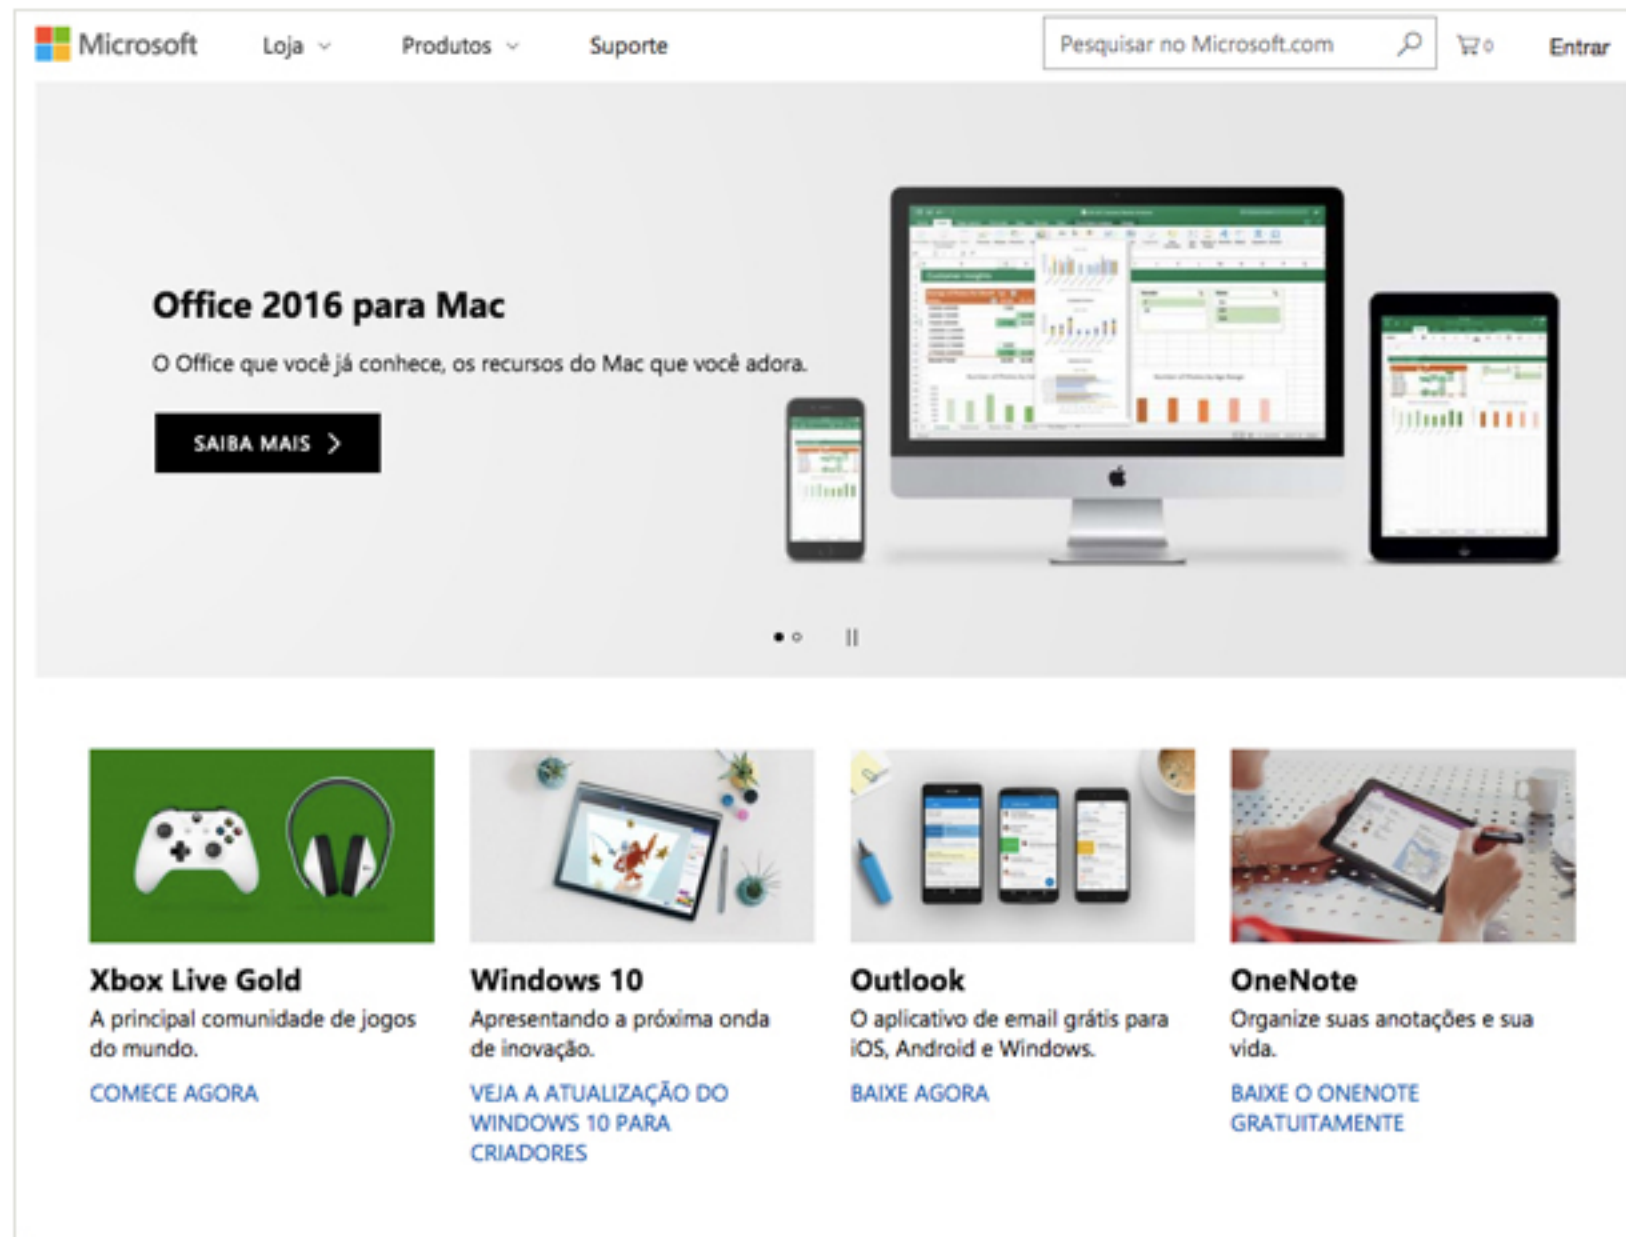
Microsoft Loja Produtos Suporte Pesquisar no Microsoft.com 0 Entrar

Office 2016 para Mac

O Office que você já conhece, os recursos do Mac que você adora.

SAIBA MAIS

Xbox Live Gold

A principal comunidade de jogos do mundo.

COMECE AGORA

Windows 10

Apresentando a próxima onda de inovação.

VEJA A ATUALIZAÇÃO DO WINDOWS 10 PARA CRIADORES

Outlook

O aplicativo de email grátis para iOS, Android e Windows.

BAIXE AGORA

OneNote

Organize suas anotações e sua vida.

BAIXE O ONENOTE GRATUITAMENTE